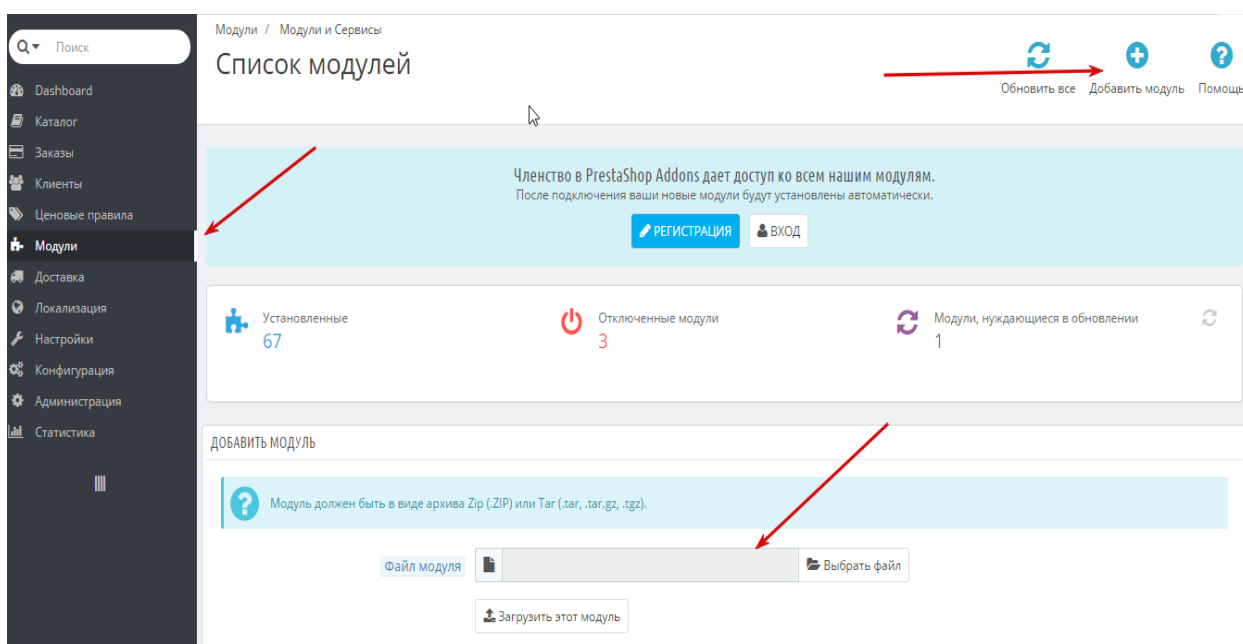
Поиск

Dashboard
Каталог
Заказы
Клиенты
Ценовые правила
Модули
Доставка
Локализация
Настройки
Конфигурация
Администрация
Статистика

Модули / Модули и Сервисы

Список модулей

Обновить все
Добавить модуль
Помощь

Членство в PrestaShop Addons дает доступ ко всем нашим модулям.
После подключения ваши новые модули будут установлены автоматически.

РЕГИСТРАЦИЯ
ВХОД

Установленные
67

Отключенные модули
3

Модули, нуждающиеся в обновлении
1

ДОБАВИТЬ МОДУЛЬ

Модуль должен быть в виде архива Zip (.ZIP) или Tar (.tar, .tar.gz, .tgz).

Файл модуля
Выбрать файл

Загрузить этот модуль